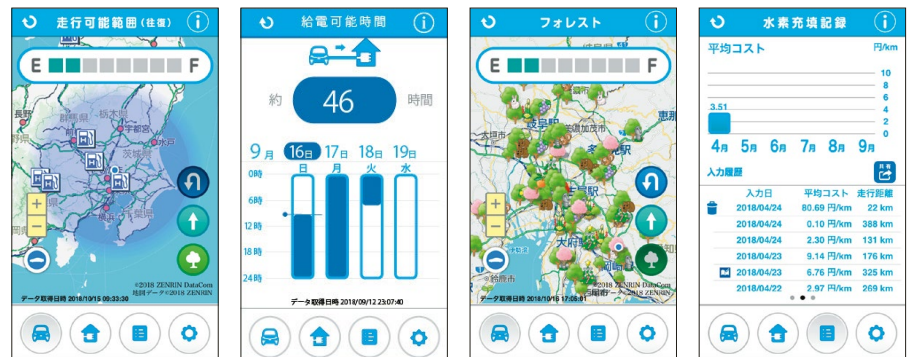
走行可能範囲（往復）

E F

長野 栃木 群馬 宇都宮 茨城 埼玉 東京 横浜 千葉 静岡

©2018 ZENRIN DataCom
地図データ©2018 ZENRIN

データ取得日時 2018/10/15 09:33:30

給電可能時間

約 46 時間

9月 16日 17日 18日 19日
日 月 火 水

0時
6時
12時
18時
24時

データ取得日時 2018/09/12 23:07:40

フォレスト

E F

©2018 ZENRIN DataCom
地図データ©2018 ZENRIN

データ取得日時 2018/10/16 17:08:01

水素充填記録

平均コスト 円/km

10
8
6
4
3.51
2
0

4月 5月 6月 7月 8月 9月

入力履歴

| 入力日 | 平均コスト | 走行距離 |
|---|---|---|
| 2018/04/24 | 80.69 円/km | 22 km |
| 2018/04/24 | 0.10 円/km | 388 km |
| 2018/04/24 | 2.30 円/km | 131 km |
| 2018/04/23 | 9.14 円/km | 176 km |
| 2018/04/23 | 6.76 円/km | 325 km |
| 2018/04/22 | 2.97 円/km | 269 km |